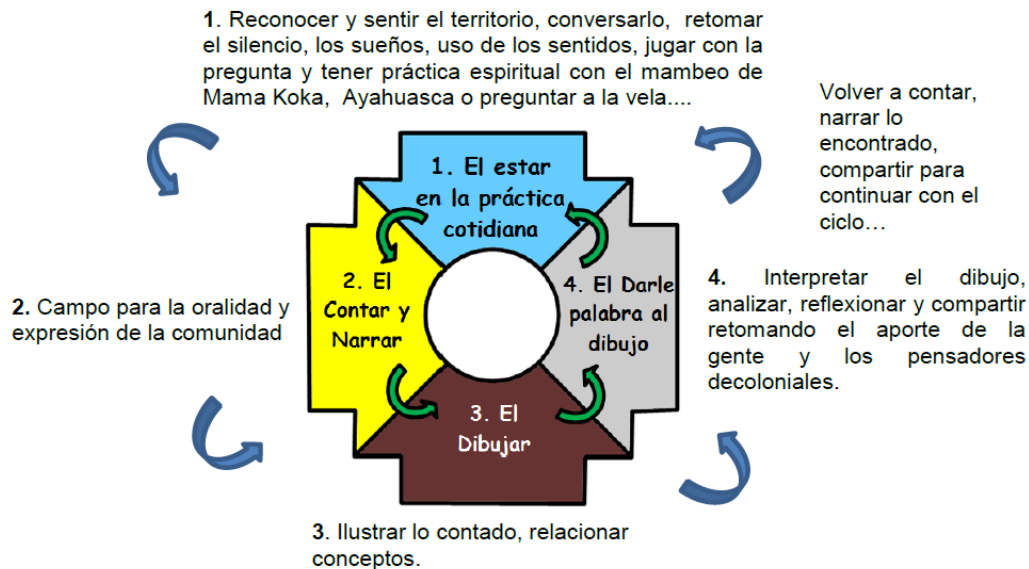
**1**. Reconocer y sentir el territorio, conversarlo, retomar el silencio, los sueños, uso de los sentidos, jugar con la pregunta y tener práctica espiritual con el mambeo de Mama Koka, Ayahuasca o preguntar a la vela....

Volver a contar, narrar lo encontrado, compartir para continuar con el ciclo…

1. El estar en la práctica cotidiana

2. El Contar y Narrar

4. El Darle palabra al dibujo

3. El Dibujar

**2**. Campo para la oralidad y expresión de la comunidad

**4.** Interpretar el dibujo, analizar, reflexionar y compartir retomando el aporte de la gente y los pensadores decoloniales.

**3**. Ilustrar lo contado, relacionar conceptos.